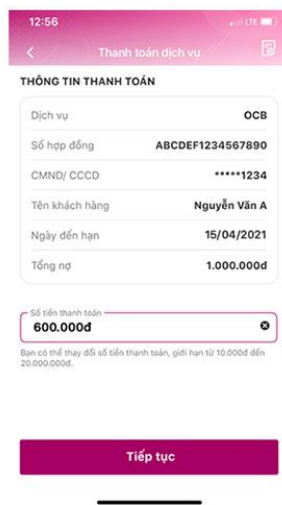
12:56
LTE

Thanh toán dịch vụ

THÔNG TIN THANH TOÁN

| Dịch vụ | OCB |
|---|---|
| Số hợp đồng | ABCDEF1234567890 |
| CMND/ CCCD | *****1234 |
| Tên khách hàng | Nguyễn Văn A |
| Ngày đến hạn | 15/04/2021 |
| Tổng nợ | 1.000.000đ |

Số tiền thanh toán
600.000đ

Bạn có thể thay đổi số tiền thanh toán, giới hạn từ 10.000đ đến 20.000.000đ.

Tiếp tục